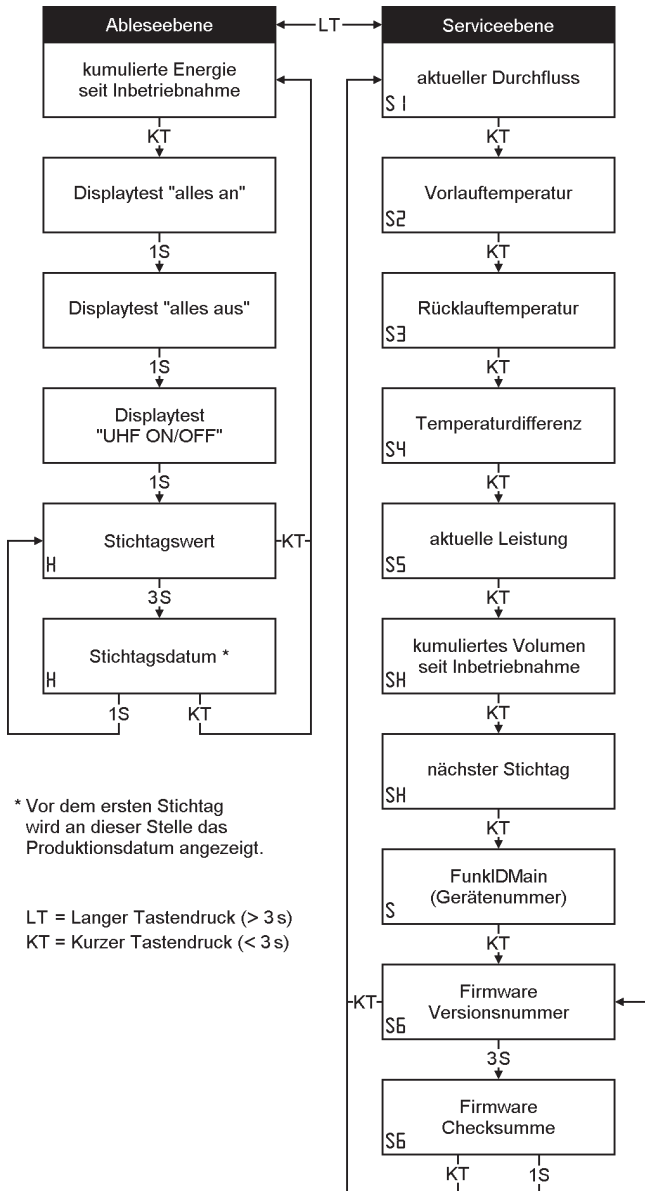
Ableseebene

LT

Serviceebene

kumulierte Energie seit Inbetriebnahme

KT

Displaytest "alles an"

1S

Displaytest "alles aus"

1S

Displaytest "UHF ON/OFF"

1S

Stichtagswert

H

KT

3S

Stichtagsdatum *

H

1S

KT

aktueller Durchfluss

S1

KT

Vorlauftemperatur

S2

KT

Rücklauftemperatur

S3

KT

Temperaturdifferenz

S4

KT

aktuelle Leistung

S5

KT

kumuliertes Volumen seit Inbetriebnahme

SH

KT

nächster Stichtag

SH

KT

FunkIDMain (Gerätenummer)

S

KT

KT

Firmware Versionsnummer

S6

3S

Firmware Checksumme

S6

KT

1S

* Vor dem ersten Stichtag wird an dieser Stelle das Produktionsdatum angezeigt.

LT = Langer Tastendruck (> 3 s)
KT = Kurzer Tastendruck (< 3 s)